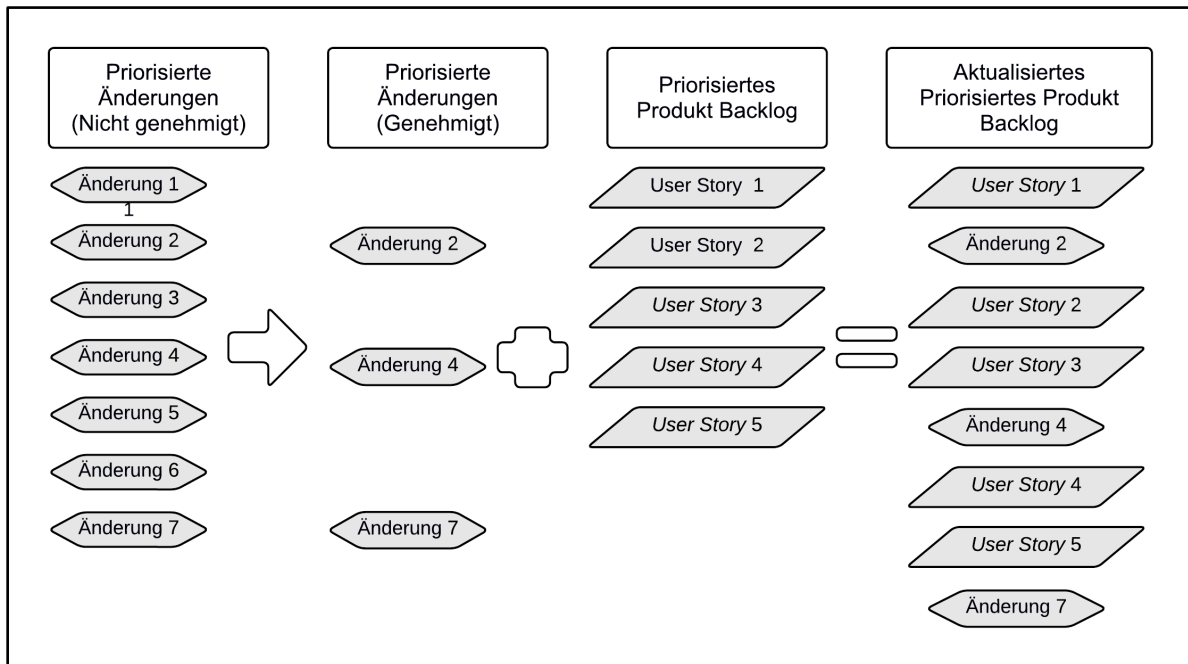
Priorisierte Änderungen (Nicht genehmigt)

Änderung 1
1
Änderung 2
Änderung 3
Änderung 4
Änderung 5
Änderung 6
Änderung 7

Priorisierte Änderungen (Genehmigt)

Änderung 2
Änderung 4
Änderung 7

Priorisiertes Produkt Backlog

User Story 1
User Story 2
User Story 3
User Story 4
User Story 5

Aktualisiertes Priorisiertes Produkt Backlog

User Story 1
Änderung 2
User Story 2
User Story 3
Änderung 4
User Story 4
User Story 5
Änderung 7